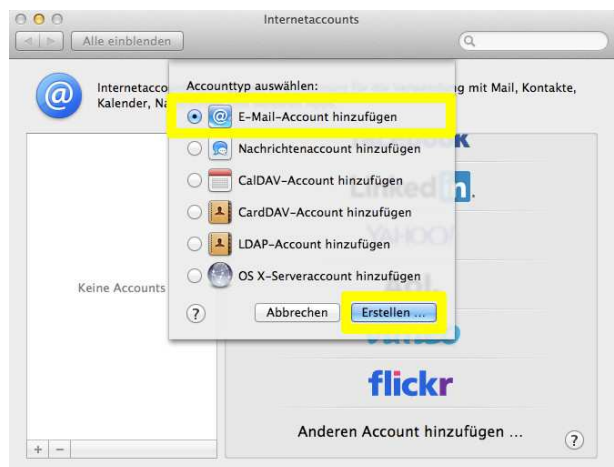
Internetaccounts

Alle einblenden

Internetacco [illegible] g mit Mail, Kontakte, Kalender, Na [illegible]

Accounttyp auswählen:

E-Mail-Account hinzufügen

Nachrichtenaccount hinzufügen

CalDAV-Account hinzufügen

CardDAV-Account hinzufügen

LDAP-Account hinzufügen

OS X-Serveraccount hinzufügen

?

Abbrechen

Erstellen …

Keine Accounts

flickr

Anderen Account hinzufügen …

?

+ −